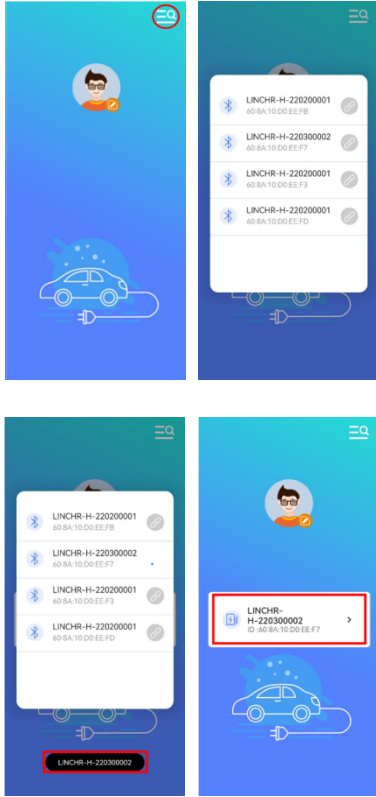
LINCHR-H-220200001
60:8A:10:D0:EE:FB

LINCHR-H-220300002
60:8A:10:D0:EE:F7

LINCHR-H-220200001
60:8A:10:D0:EE:F3

LINCHR-H-220200001
60:8A:10:D0:EE:FD

LINCHR-H-220200001
60:8A:10:D0:EE:FB

LINCHR-H-220300002
60:8A:10:D0:EE:F7

LINCHR-H-220200001
60:8A:10:D0:EE:F3

LINCHR-H-220200001
60:8A:10:D0:EE:FD

LINCHR-H-220300002

LINCHR-H-220300002
ID :60:8A:10:D0:EE:F7